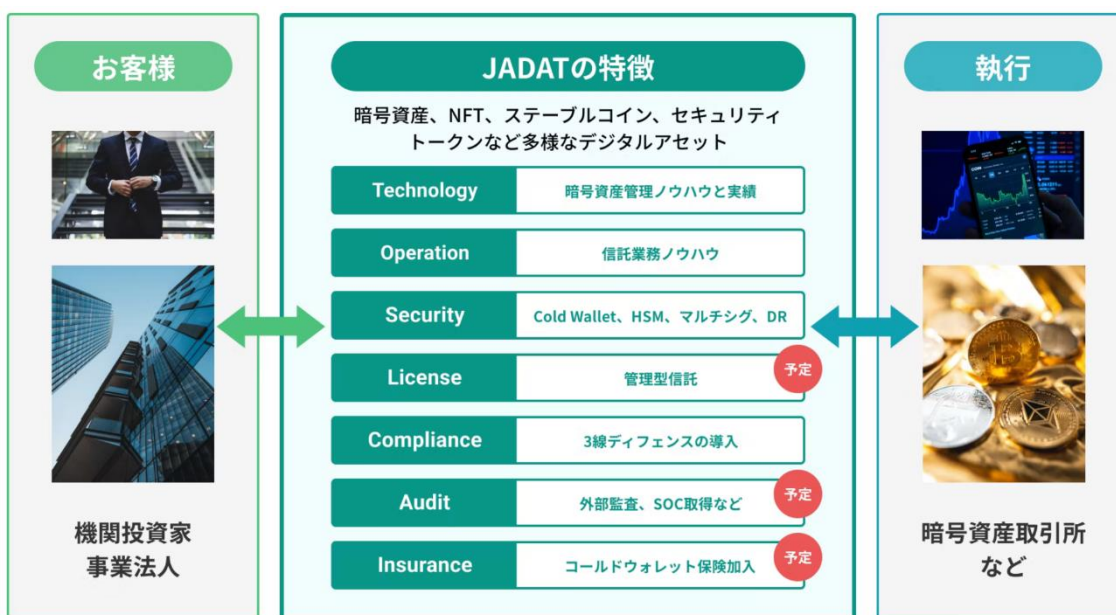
お客様

機関投資家
事業法人

JADATの特徴

暗号資産、NFT、ステーブルコイン、セキュリティトークンなど多様なデジタルアセット

| | |
|---|---|
| Technology | 暗号資産管理ノウハウと実績 |
| Operation | 信託業務ノウハウ |
| Security | Cold Wallet、HSM、マルチシグ、DR |
| License | 管理型信託 予定 |
| Compliance | 3線ディフェンスの導入 |
| Audit | 外部監査、SOC取得など 予定 |
| Insurance | コールドウォレット保険加入 予定 |

執行

暗号資産取引所
など